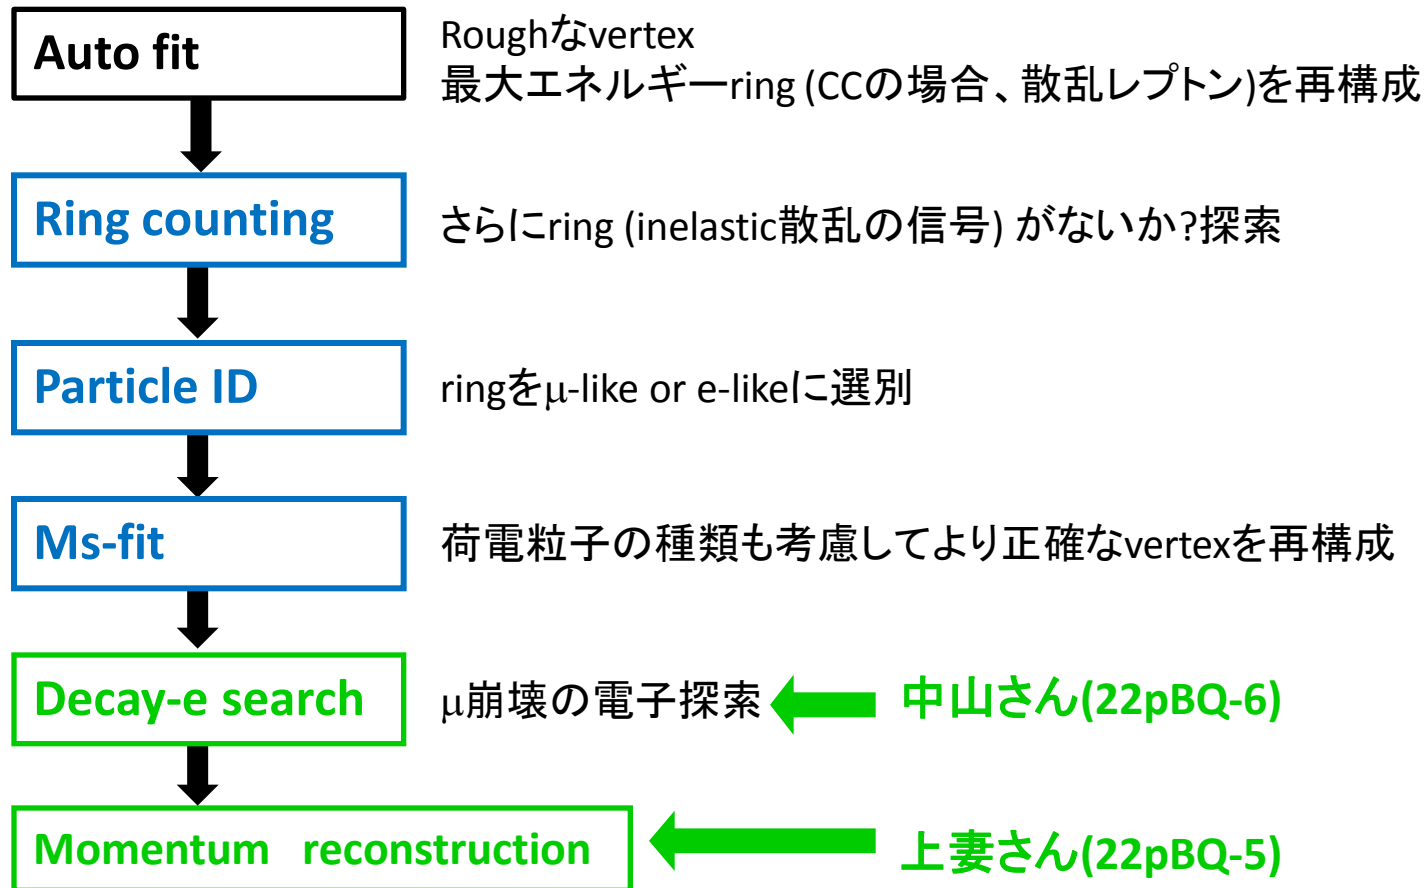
Auto fit

Roughなvertex
最大エネルギーring (CCの場合、散乱レプトン)を再構成

Ring counting

さらにring (inelastic散乱の信号) がないか?探索

Particle ID

ringをμ-like or e-likeに選別

Ms-fit

荷電粒子の種類も考慮してより正確なvertexを再構成

Decay-e search

μ崩壊の電子探索

中山さん(22pBQ-6)

Momentum reconstruction

上妻さん(22pBQ-5)